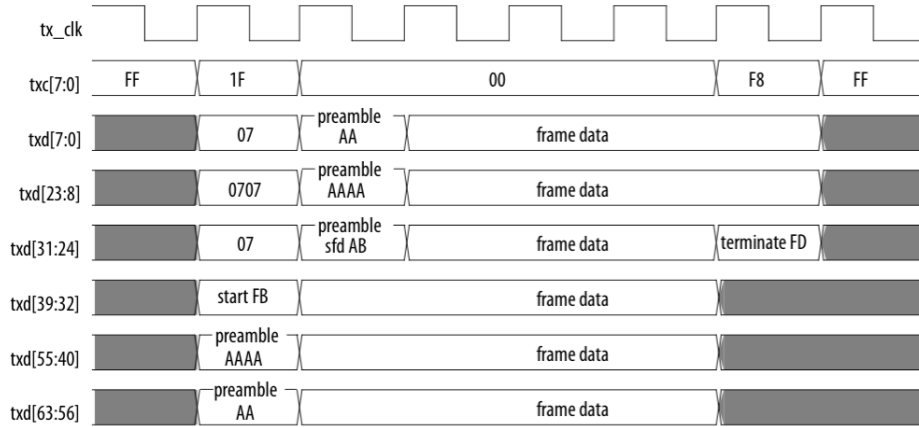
tx_clk

txc[7:0] FF 1F 00 F8 FF

txd[7:0] 07 preamble AA frame data

txd[23:8] 0707 preamble AAAA frame data

txd[31:24] 07 preamble sfd AB frame data terminate FD

txd[39:32] start FB frame data

txd[55:40] preamble AAAA frame data

txd[63:56] preamble AA frame data